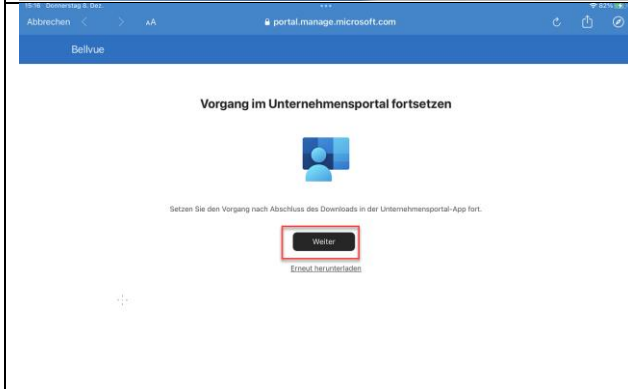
15:16 Donnerstag 8. Dez.
Abbrechen < > AA portal.manage.microsoft.com 82%
Bellvue
Vorgang im Unternehmensportal fortsetzen
Setzen Sie den Vorgang nach Abschluss des Downloads in der Unternehmensportal-App fort.
Weiter
Erneut herunterladen